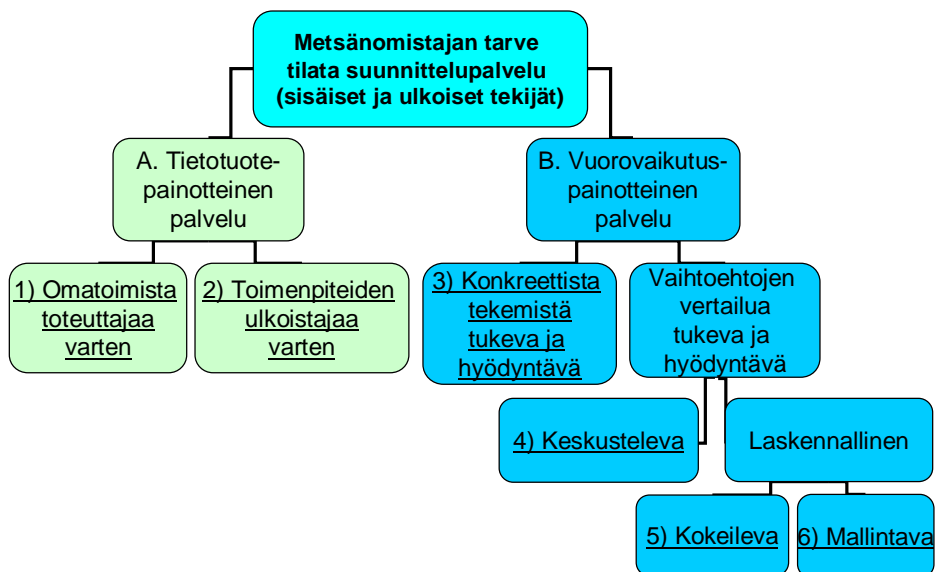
Metsänomistajan tarve tilata suunnittelupalvelu (sisäiset ja ulkoiset tekijät)

A. Tietotuote-painotteinen palvelu

B. Vuorovaikutus-painotteinen palvelu

1) Omatoimista toteuttajaa varten

2) Toimenpiteiden ulkoistajaa varten

3) Konkreettista tekemistä tukeva ja hyödyntävä

Vaihtoehtojen vertailua tukeva ja hyödyntävä

4) Keskusteleva

Laskennallinen

5) Kokeileva

6) Mallintava